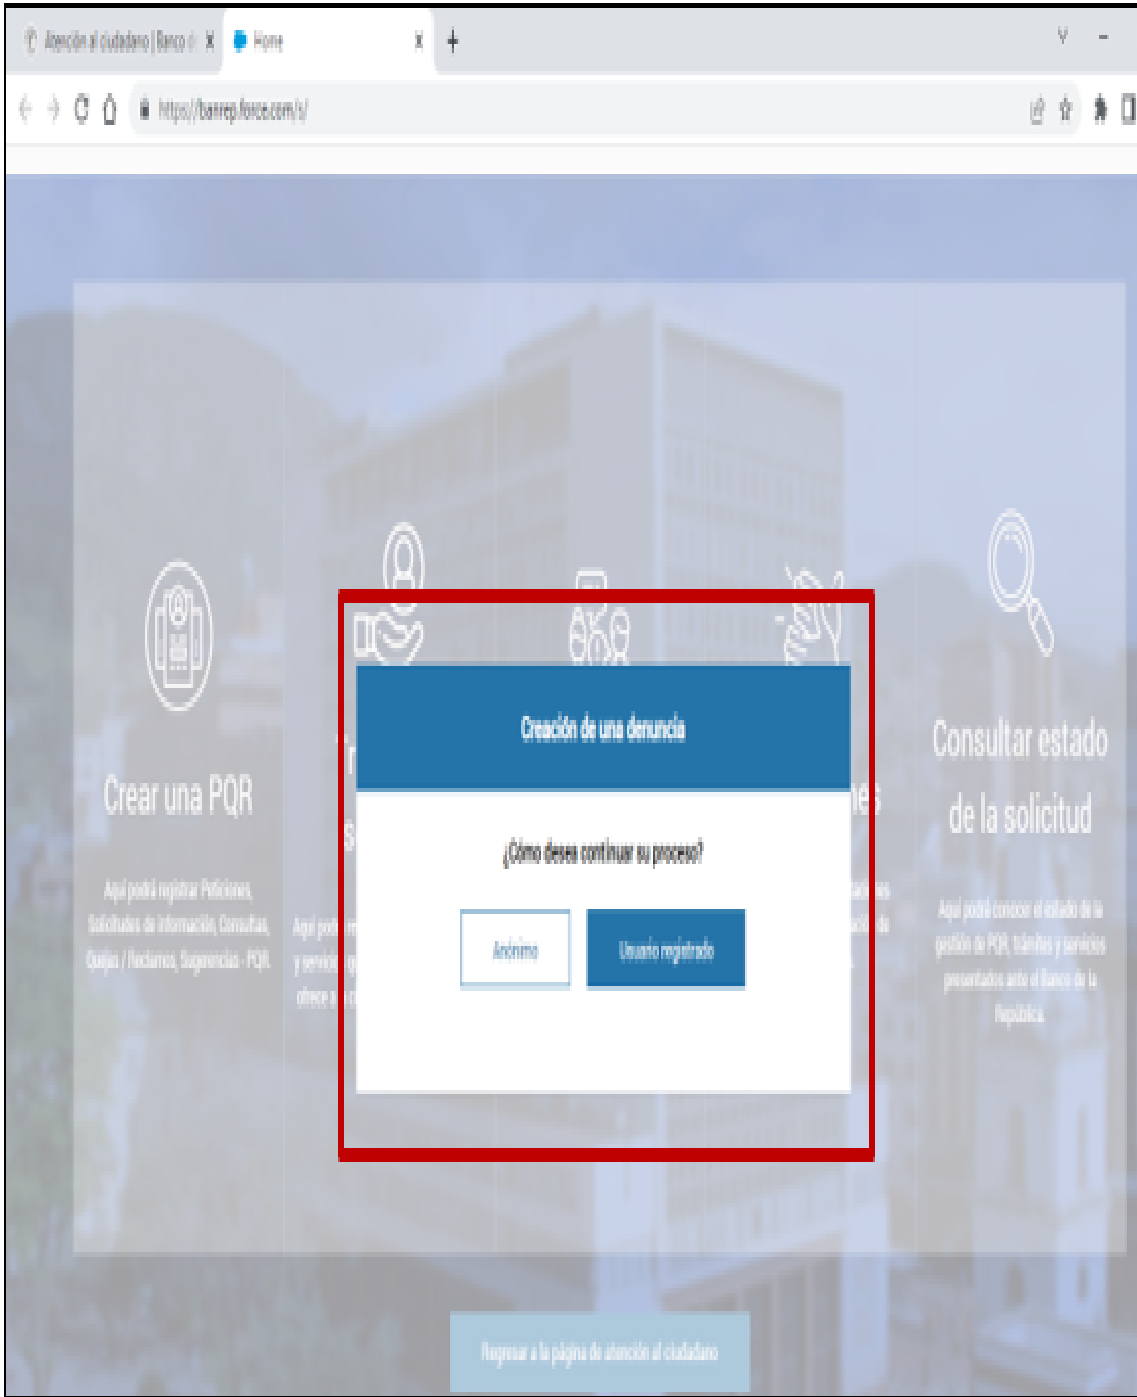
Atención al ciudadano | Banco d X
Home X
+

https://banrep.force.com/s/

Crear una PQR

Aquí podrá registrar Peticiones, Solicitudes de información, Consultas, Quejas / Reclamos, Sugerencias - PQR

T
S
Aquí pod
y servici
ofrece a

es

Consultar estado de la solicitud

Aquí podrá conocer el estado de la gestión de PQR, trámites y servicios presentados ante el Banco de la República

Creación de una denuncia

¿Cómo desea continuar su proceso?

Anónimo
Usuario registrado

Regresar a la página de atención al ciudadano